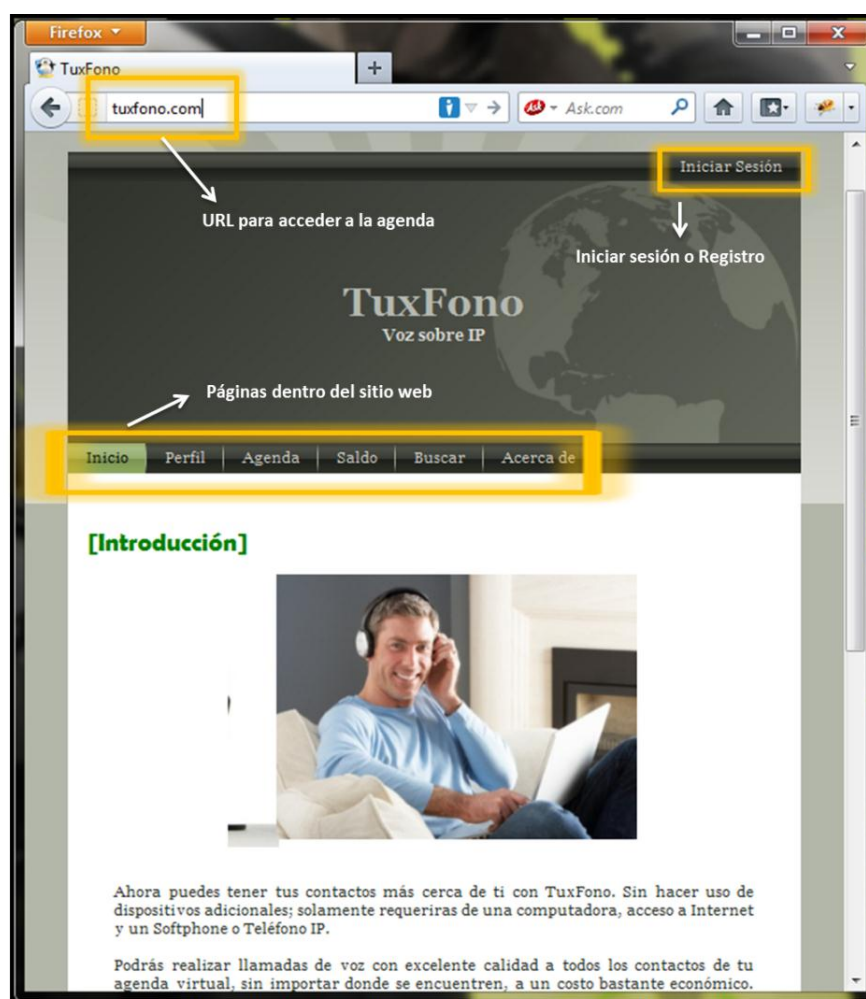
Firefox
TuxFono
tuxfono.com
Ask.com
Iniciar Sesión
URL para acceder a la agenda
Iniciar sesión o Registro
TuxFono
Voz sobre IP
Páginas dentro del sitio web
Inicio | Perfil | Agenda | Saldo | Buscar | Acerca de

[Introducción]

Ahora puedes tener tus contactos más cerca de ti con TuxFono. Sin hacer uso de dispositivos adicionales; solamente requeriras de una computadora, acceso a Internet y un Softphone o Teléfono IP.

Podrás realizar llamadas de voz con excelente calidad a todos los contactos de tu agenda virtual, sin importar donde se encuentren, a un costo bastante económico.